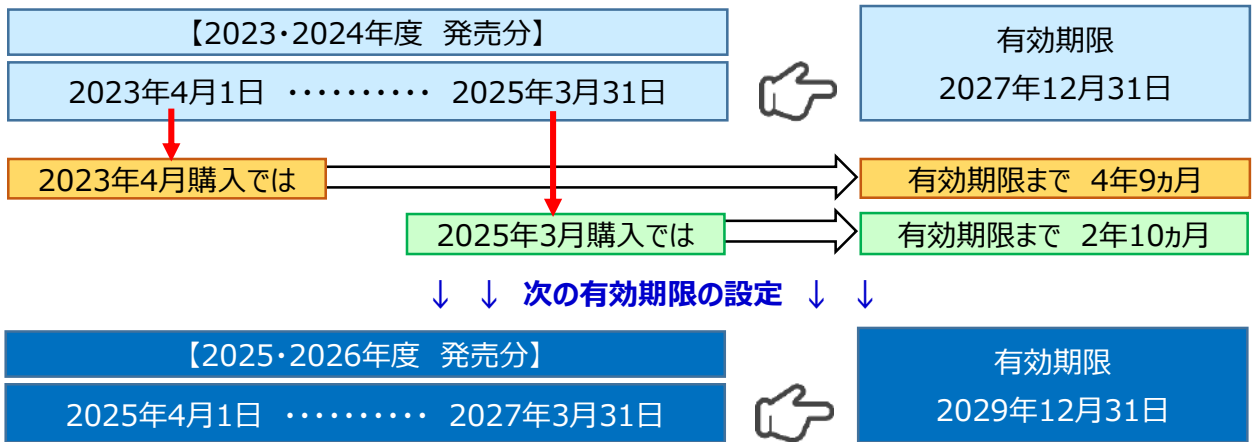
【2023・2024年度 発売分】

2023年4月1日 ………… 2025年3月31日

有効期限
2027年12月31日

2023年4月購入では

有効期限まで 4年9ヵ月

2025年3月購入では

有効期限まで 2年10ヵ月

↓ ↓ 次の有効期限の設定 ↓ ↓

【2025・2026年度 発売分】

2025年4月1日 ………… 2027年3月31日

有効期限
2029年12月31日